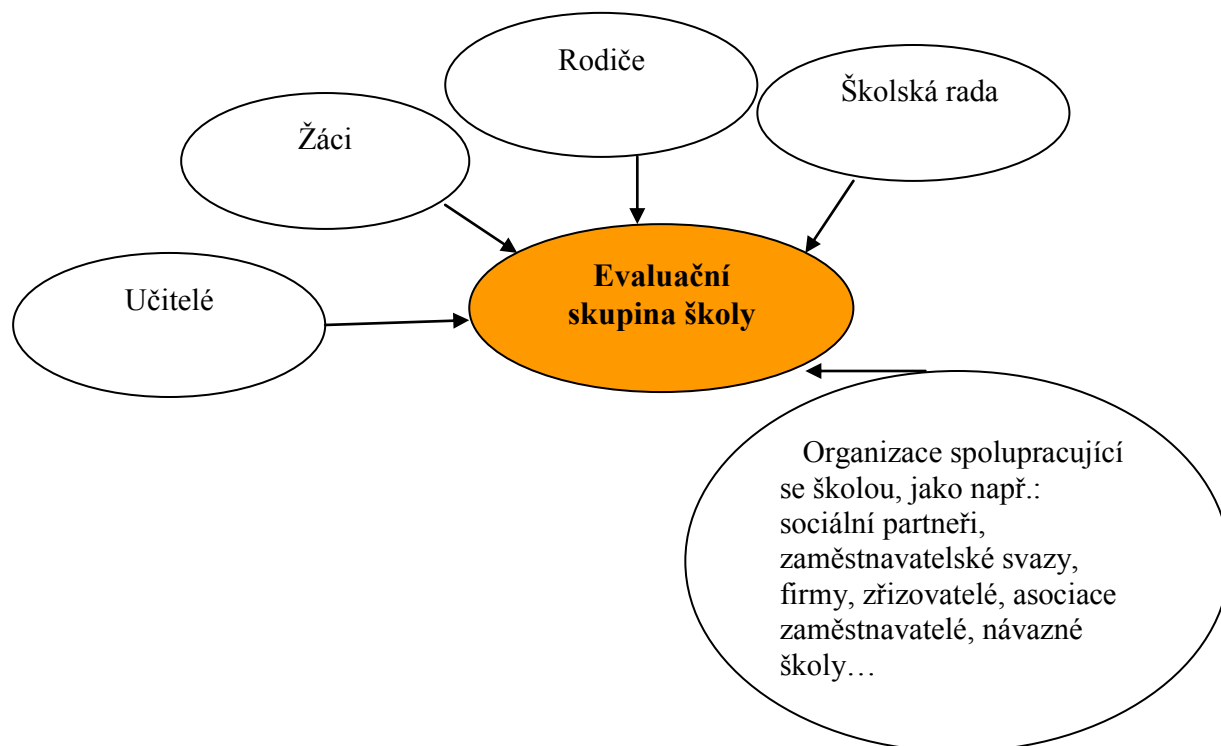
Rodiče

Školská rada

Žáci

Učitelé

**Evaluační skupina školy**

Organizace spolupracující se školou, jako např.: sociální partneři, zaměstnavatelské svazy, firmy, zřizovatelé, asociace zaměstnavatelé, návazné školy…